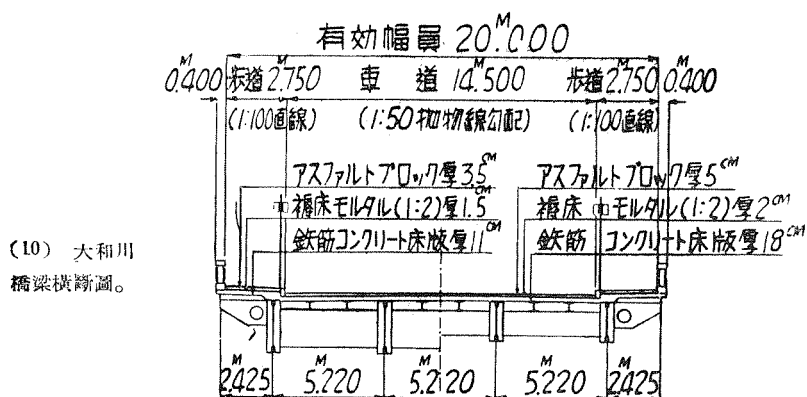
有効幅員 $20.^{M}000$

$0.^{M}400$ 歩道 $2.^{M}750$ 車道 $14.^{M}500$ 歩道 $2.^{M}750$ $0.^{M}400$

(1:100直線) (1:50拋物線勾配) (1:100直線)

アスファルトブロック厚 $3.5^{CM}$
補床モルタル(1:2)厚 $1.5^{CM}$
鉄筋コンクリート床版厚 $11^{CM}$

アスファルトブロック厚 $5^{CM}$
補床 モルタル(1:2)厚 $2^{CM}$
鉄筋 コンクリート床版厚 $18^{CM}$

(10) 大和川橋梁横斷圖。

$2.^{M}425$ $5.^{M}220$ $5.^{M}220$ $5.^{M}220$ $2.^{M}425$